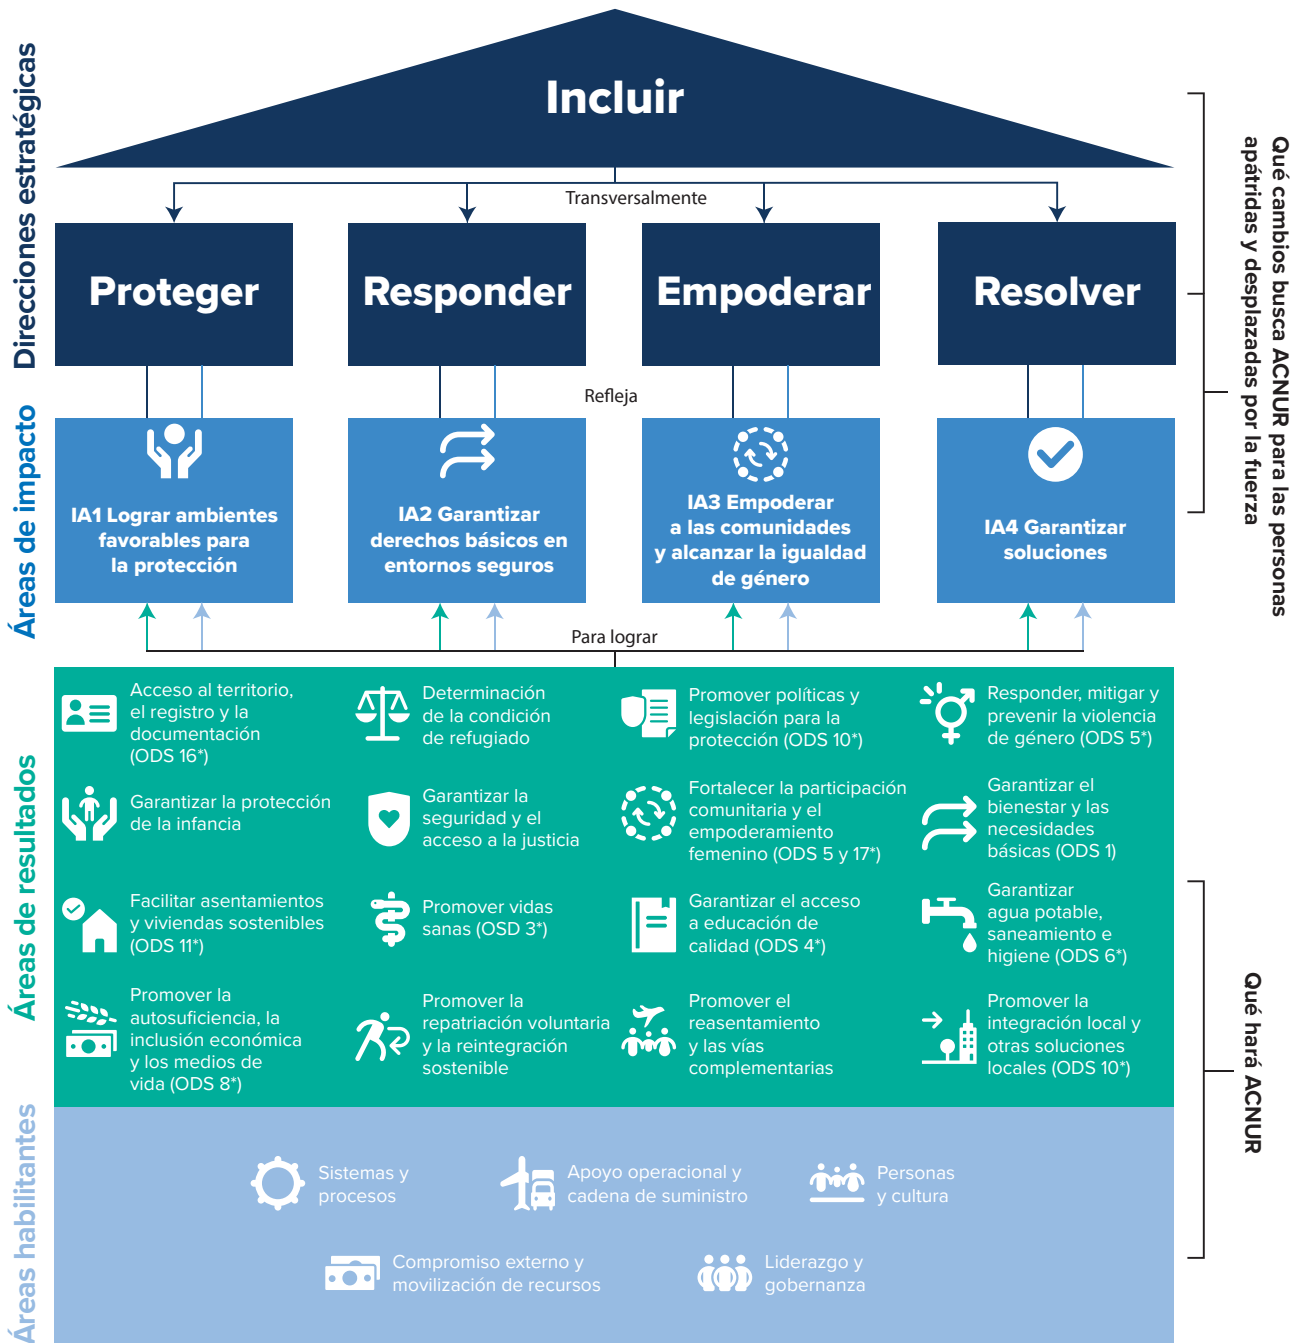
Direcciones estratégicas

Incluir

Transversalmente

Proteger

Responder

Empoderar

Resolver

Refleja

Áreas de impacto

IA1 Lograr ambientes favorables para la protección

IA2 Garantizar derechos básicos en entornos seguros

IA3 Empoderar a las comunidades y alcanzar la igualdad de género

IA4 Garantizar soluciones

Para lograr

Áreas de resultados

Acceso al territorio, el registro y la documentación (ODS 16*)

Determinación de la condición de refugiado

Promover políticas y legislación para la protección (ODS 10*)

Responder, mitigar y prevenir la violencia de género (ODS 5*)

Garantizar la protección de la infancia

Garantizar la seguridad y el acceso a la justicia

Fortalecer la participación comunitaria y el empoderamiento femenino (ODS 5 y 17*)

Garantizar el bienestar y las necesidades básicas (ODS 1)

Facilitar asentamientos y viviendas sostenibles (ODS 11*)

Promover vidas sanas (OSD 3*)

Garantizar el acceso a educación de calidad (ODS 4*)

Garantizar agua potable, saneamiento e higiene (ODS 6*)

Promover la autosuficiencia, la inclusión económica y los medios de vida (ODS 8*)

Promover la repatriación voluntaria y la reintegración sostenible

Promover el reasentamiento y las vías complementarias

Promover la integración local y otras soluciones locales (ODS 10*)

Áreas habilitantes

Sistemas y procesos

Apoyo operacional y cadena de suministro

Personas y cultura

Compromiso externo y movilización de recursos

Liderazgo y gobernanza

Qué cambios busca ACNUR para las personas apátridas y desplazadas por la fuerza

Qué hará ACNUR